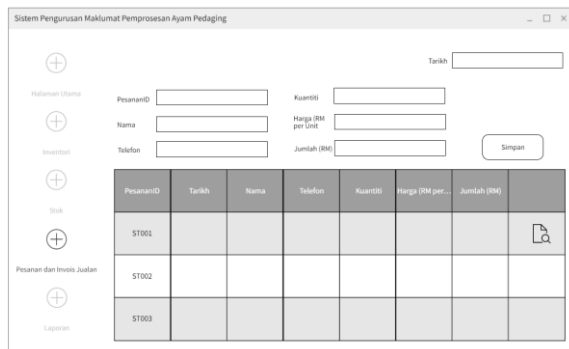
Sistem Pengurusan Maklumat Pemprosesan Ayam Pedaging

_ □ ×

Tarikh

Halaman Utama

Inventori

Stok

Pesanan dan Invois Jualan

Laporan

PesananID

Nama

Telefon

Kuantiti

Harga (RM per Unit

Jumlah (RM)

Simpan

| PesananID | Tarikh | Nama | Telefon | Kuantiti | Harga (RM per... | Jumlah (RM) | |
|---|---|---|---|---|---|---|---|
| ST001 | | | | | | | |
| ST002 | | | | | | | |
| ST003 | | | | | | | |